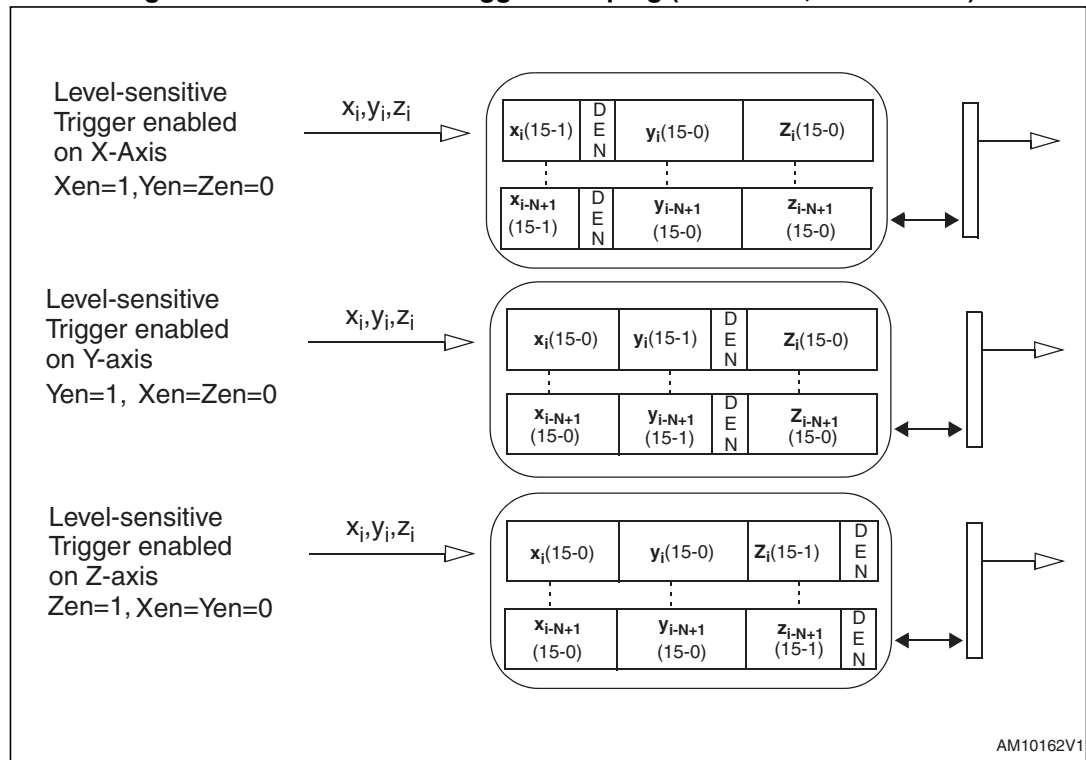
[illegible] Trigger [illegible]ping ([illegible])

Level-sensitive Trigger enabled on X-Axis
Xen=1,Yen=Zen=0

$x_i,y_i,z_i$

$x_i$(15-1) DEN $y_i$(15-0) $Z_i$(15-0)

$x_{i-N+1}$ (15-1) DEN $y_{i-N+1}$ (15-0) $z_{i-N+1}$ (15-0)

Level-sensitive Trigger enabled on Y-axis
Yen=1, Xen=Zen=0

$x_i,y_i,z_i$

$x_i$(15-0) $y_i$(15-1) DEN $Z_i$(15-0)

$x_{i-N+1}$ (15-0) $y_{i-N+1}$ (15-1) DEN $Z_{i-N+1}$ (15-0)

Level-sensitive Trigger enabled on Z-axis
Zen=1, Xen=Yen=0

$x_i,y_i,z_i$

$x_i$(15-0) $y_i$(15-0) $Z_i$(15-1) DEN

$x_{i-N+1}$ (15-0) $y_{i-N+1}$ (15-0) $z_{i-N+1}$ (15-1) DEN

AM10162V1